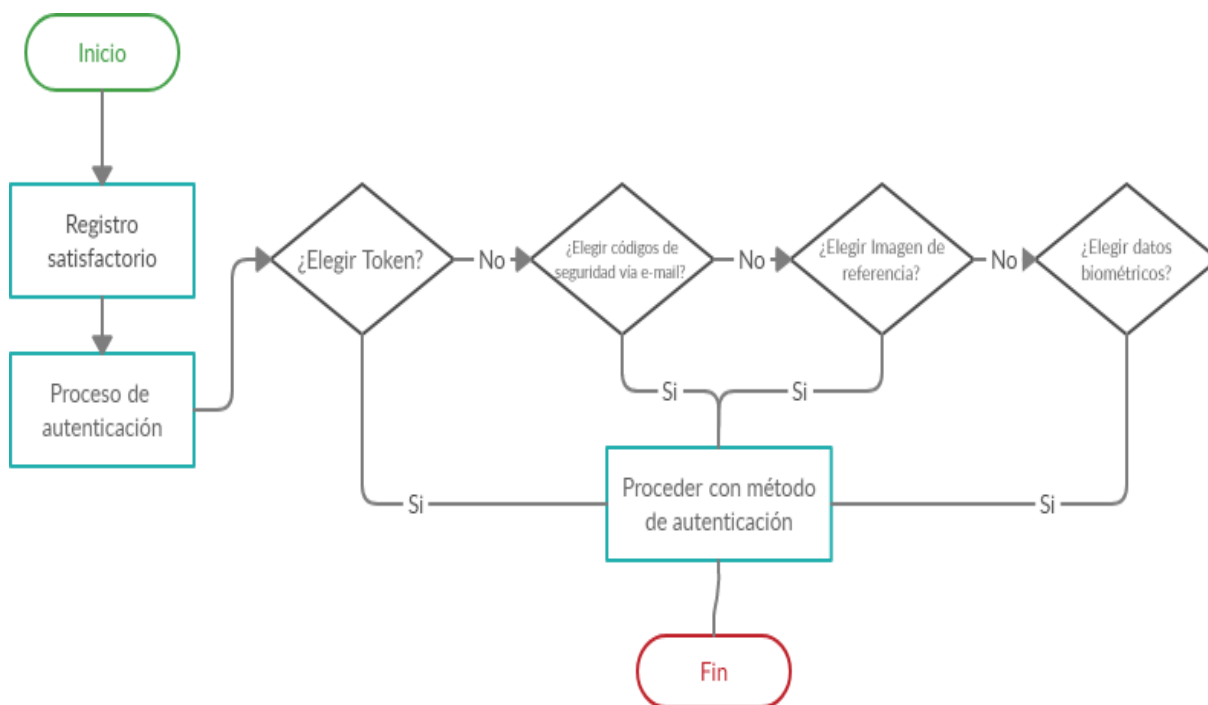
Inicio

Registro satisfactorio

Proceso de autenticación

¿Elegir Token?

No

¿Elegir códigos de seguridad via e-mail?

No

¿Elegir Imagen de referencia?

No

¿Elegir datos biométricos?

Si

Si

Si

Proceder con método de autenticación

Si

Fin